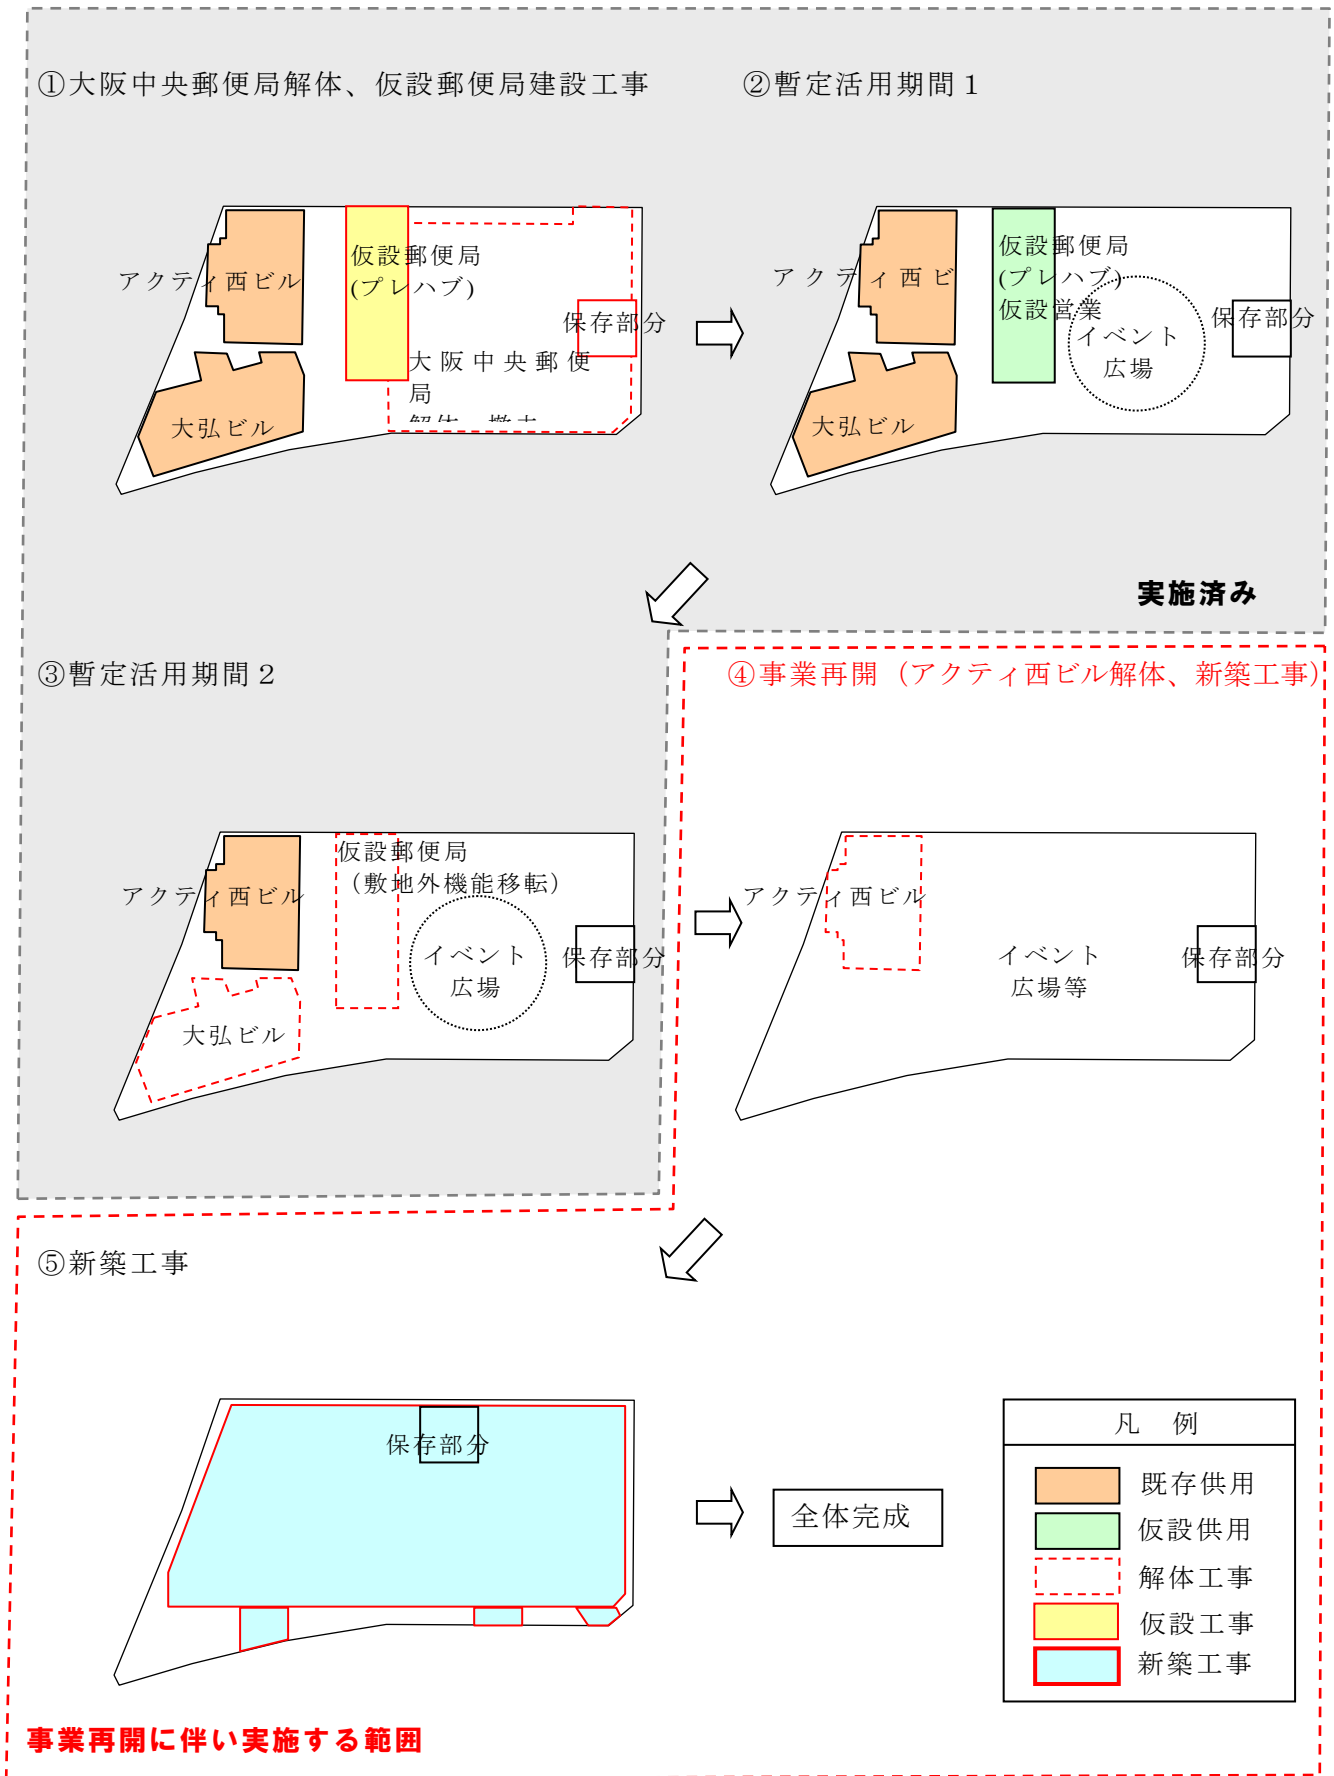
①大阪中央郵便局解体、仮設郵便局建設工事

アクティ西ビル

仮設郵便局
(プレハブ)

保存部分

大阪中央郵便局
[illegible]

大弘ビル

②暫定活用期間１

アクティ西ビ

仮設郵便局
(プレハブ)
仮設営業

イベント
広場

保存部分

大弘ビル

実施済み

③暫定活用期間２

アクティ西ビル

仮設郵便局
（敷地外機能移転）

イベント
広場

保存部分

大弘ビル

④事業再開（アクティ西ビル解体、新築工事）

アクティ西ビル

イベント
広場等

保存部分

⑤新築工事

保存部分

全体完成

凡 例

既存供用

仮設供用

解体工事

仮設工事

新築工事

事業再開に伴い実施する範囲